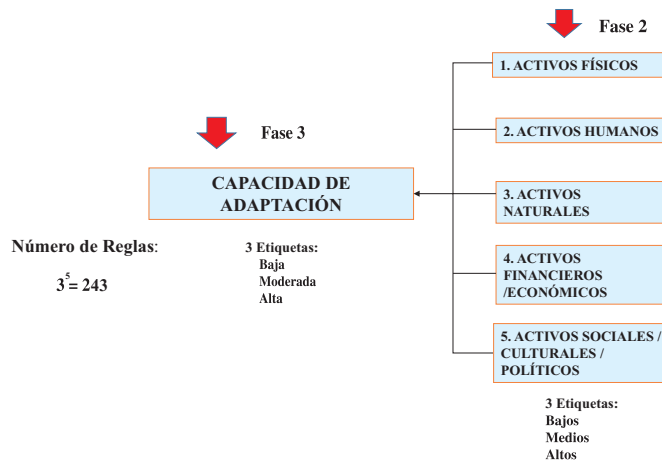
Fase 2

1. ACTIVOS FÍSICOS

Fase 3

2. ACTIVOS HUMANOS

CAPACIDAD DE ADAPTACIÓN

3. ACTIVOS NATURALES

Número de Reglas:

$3^5 = 243$

3 Etiquetas:
Baja
Moderada
Alta

4. ACTIVOS FINANCIEROS /ECONÓMICOS

5. ACTIVOS SOCIALES / CULTURALES / POLÍTICOS

3 Etiquetas:
Bajos
Medios
Altos